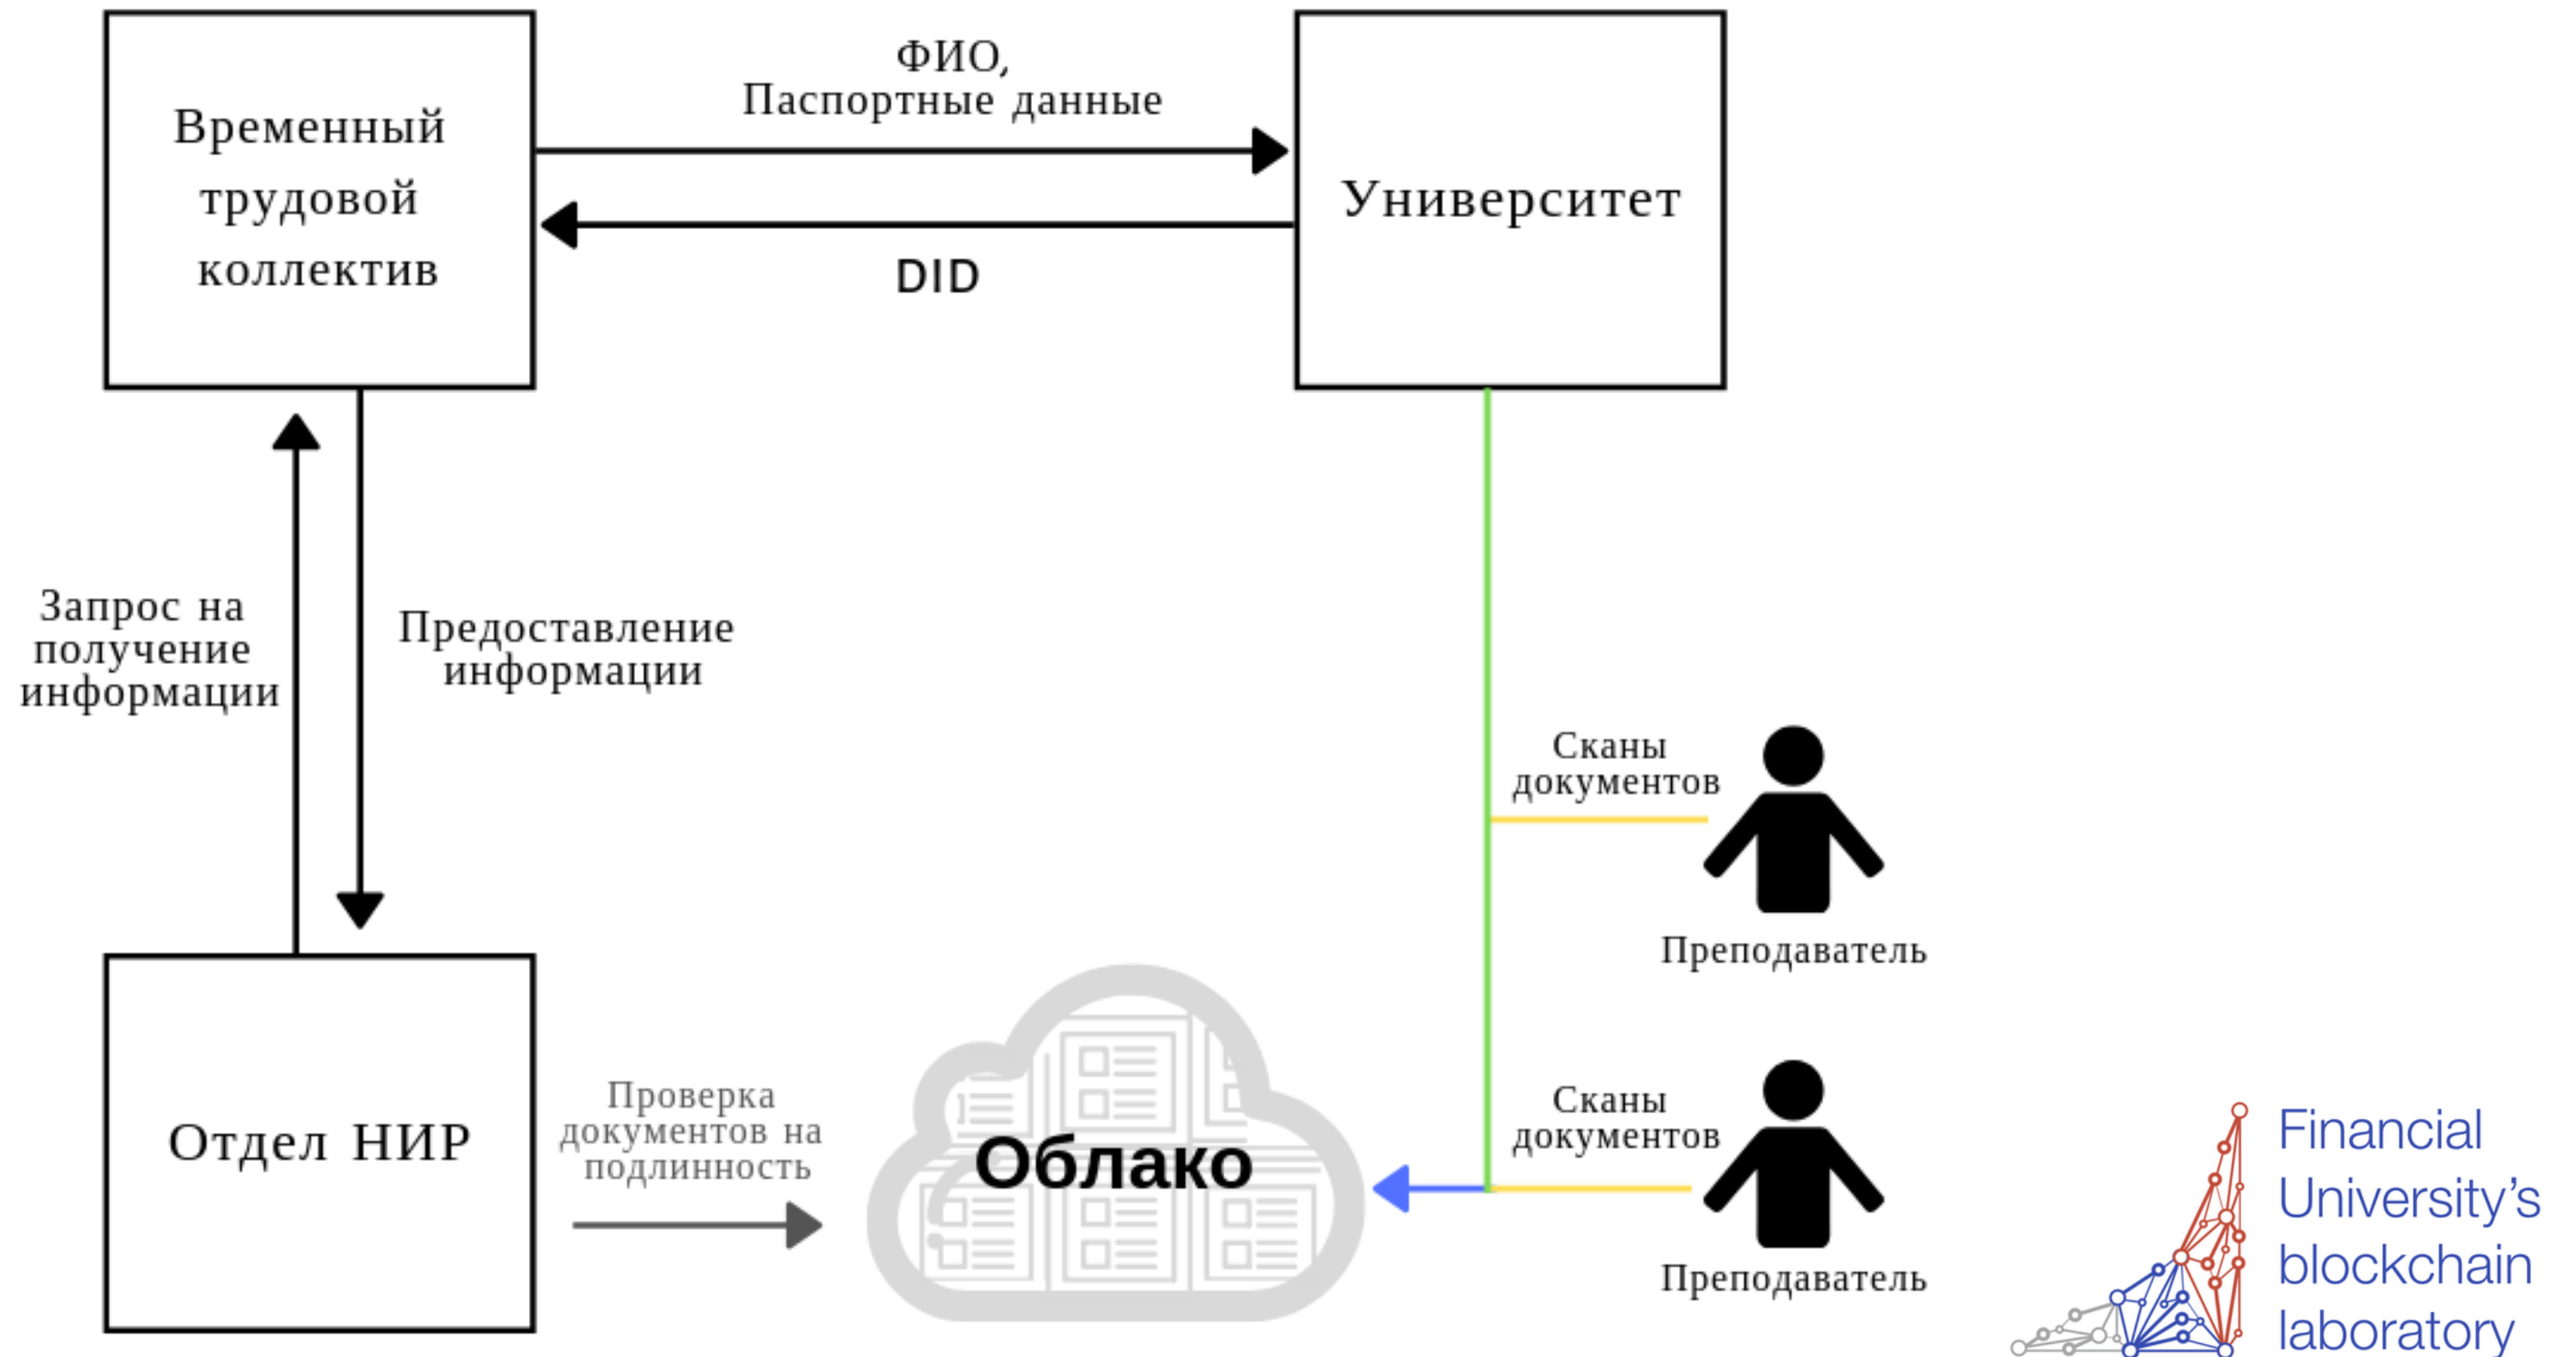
Временный трудовой коллектив

ФИО,
Паспортные данные

Университет

DID

Запрос на получение информации

Предоставление информации

Сканы документов

Преподаватель

Сканы документов

Преподаватель

Отдел НИР

Проверка документов на подлинность

Облако

Financial University's blockchain laboratory